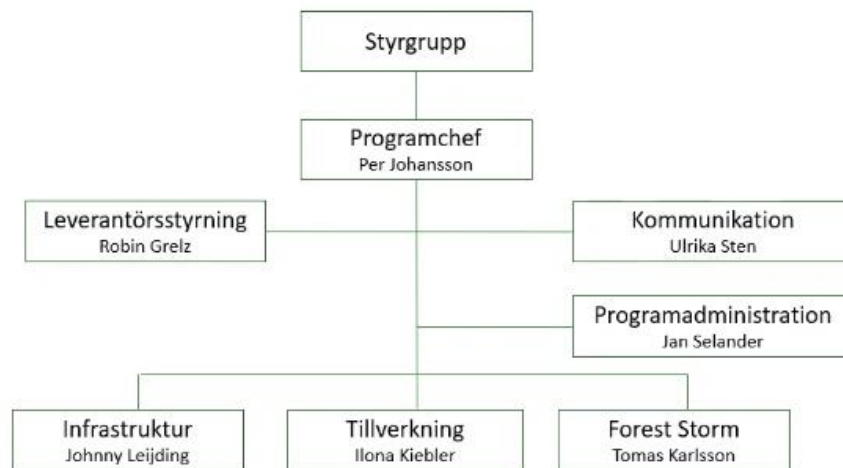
Styrgrupp

Programchef
Per Johansson

Leverantörsstyrning
Robin Grelz

Kommunikation
Ulrika Sten

Programadministration
Jan Selander

Infrastruktur
Johnny Leijding

Tillverkning
Ilona Kiebler

Forest Storm
Tomas Karlsson